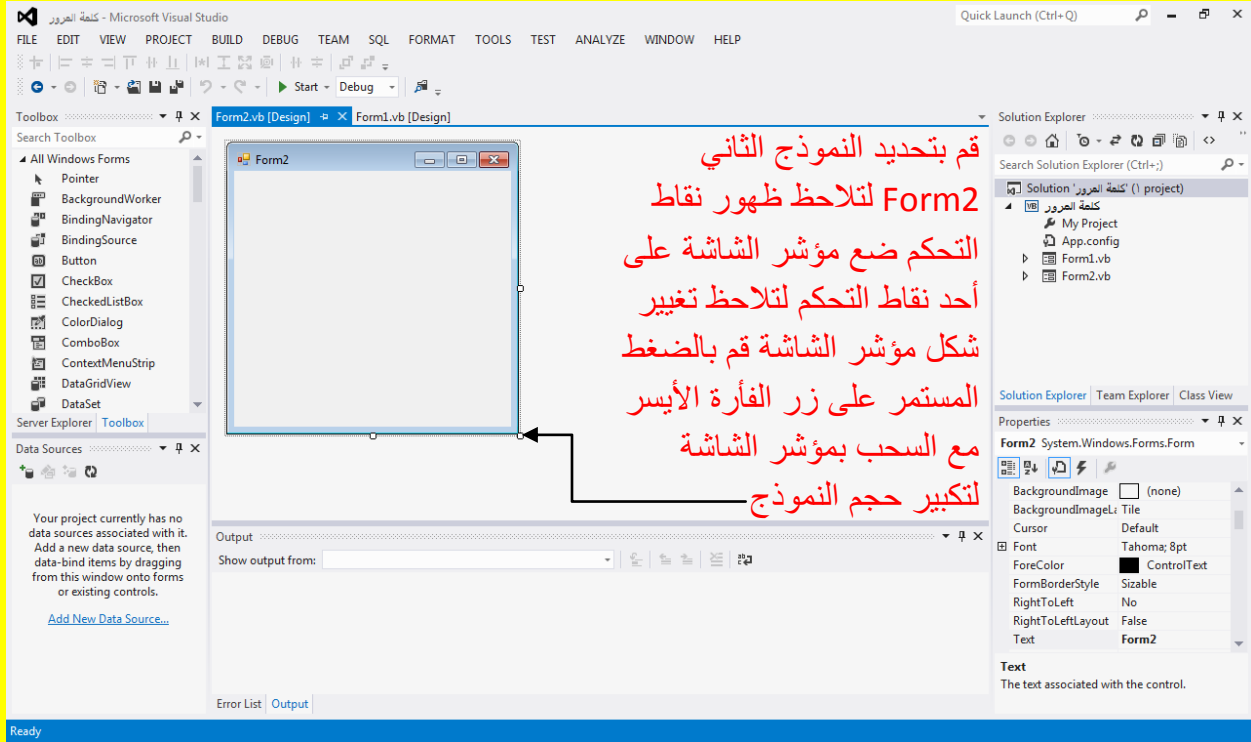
كلمة المرور - Microsoft Visual Studio

Quick Launch (Ctrl+Q)

FILE EDIT VIEW PROJECT BUILD DEBUG TEAM SQL FORMAT TOOLS TEST ANALYZE WINDOW HELP

Start Debug

Toolbox

Search Toolbox

All Windows Forms

Pointer
BackgroundWorker
BindingNavigator
BindingSource
Button
CheckBox
CheckedListBox
ColorDialog
ComboBox
ContextMenuStrip
DataGridView
DataSet

Server Explorer Toolbox

Data Sources

Your project currently has no data sources associated with it. Add a new data source, then data-bind items by dragging from this window onto forms or existing controls.

Add New Data Source...

Form2.vb [Design] Form1.vb [Design]

Form2

قم بتحديد النموذج الثاني Form2 لتلاحظ ظهور نقاط التحكم ضع مؤشر الشاشة على أحد نقاط التحكم لتلاحظ تغيير شكل مؤشر الشاشة قم بالضغط المستمر على زر الفأرة الأيسر مع السحب بمؤشر الشاشة لتكبير حجم النموذج

Output

Show output from:

Error List Output

Solution Explorer

Search Solution Explorer (Ctrl+;)

Solution 'كلمة المرور' (1 project)
كلمة المرور
My Project
App.config
Form1.vb
Form2.vb

Solution Explorer Team Explorer Class View

Properties

Form2 System.Windows.Forms.Form

| | |
|---|---|
| BackgroundImage | (none) |
| BackgroundImageLa | Tile |
| Cursor | Default |
| Font | Tahoma; 8pt |
| ForeColor | ControlText |
| FormBorderStyle | Sizable |
| RightToLeft | No |
| RightToLeftLayout | False |
| Text | Form2 |

Text
The text associated with the control.

Ready